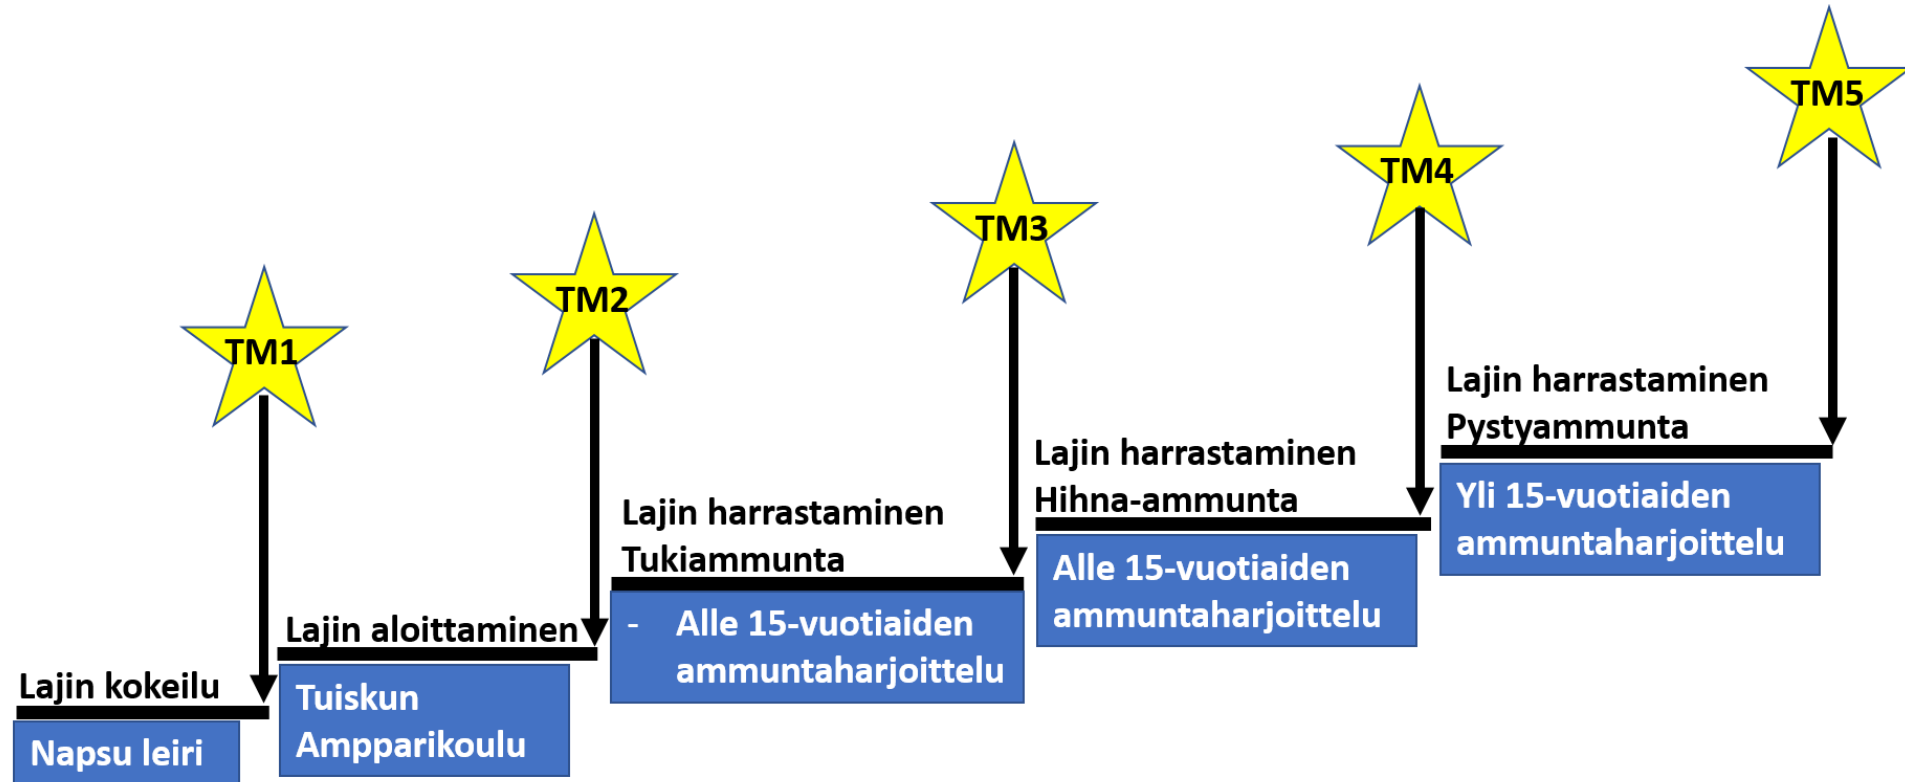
TM1

TM2

TM3

TM4

TM5

Lajin kokeilu

Napsu leiri

Lajin aloittaminen

Tuiskun Ampparikoulu

Lajin harrastaminen Tukiammunta

- Alle 15-vuotiaiden ammuntaharjoittelu

Lajin harrastaminen Hihna-ammunta

Alle 15-vuotiaiden ammuntaharjoittelu

Lajin harrastaminen Pystyammunta

Yli 15-vuotiaiden ammuntaharjoittelu